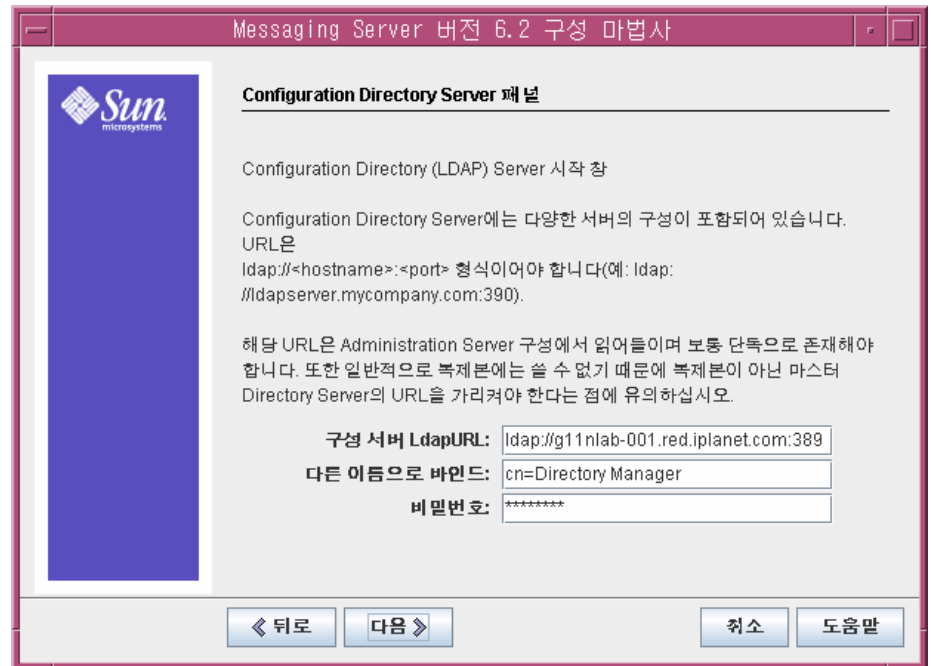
Messaging Server 버전 6.2 구성 마법사

Sun microsystems

Configuration Directory Server 패널

Configuration Directory (LDAP) Server 시작 창

Configuration Directory Server에는 다양한 서버의 구성이 포함되어 있습니다. URL은 ldap://<hostname>:<port> 형식이어야 합니다(예: ldap://ldapserver.mycompany.com:390).

해당 URL은 Administration Server 구성에서 읽어들이며 보통 단독으로 존재해야 합니다. 또한 일반적으로 복제본에는 쓸 수 없기 때문에 복제본이 아닌 마스터 Directory Server의 URL을 가리켜야 한다는 점에 유의하십시오.

구성 서버 LdapURL: ldap://g11nlab-001.red.iplanet.com:389

다른 이름으로 바인드: cn=Directory Manager

비밀번호: ********

《 뒤로

다음 》

취소

도움말